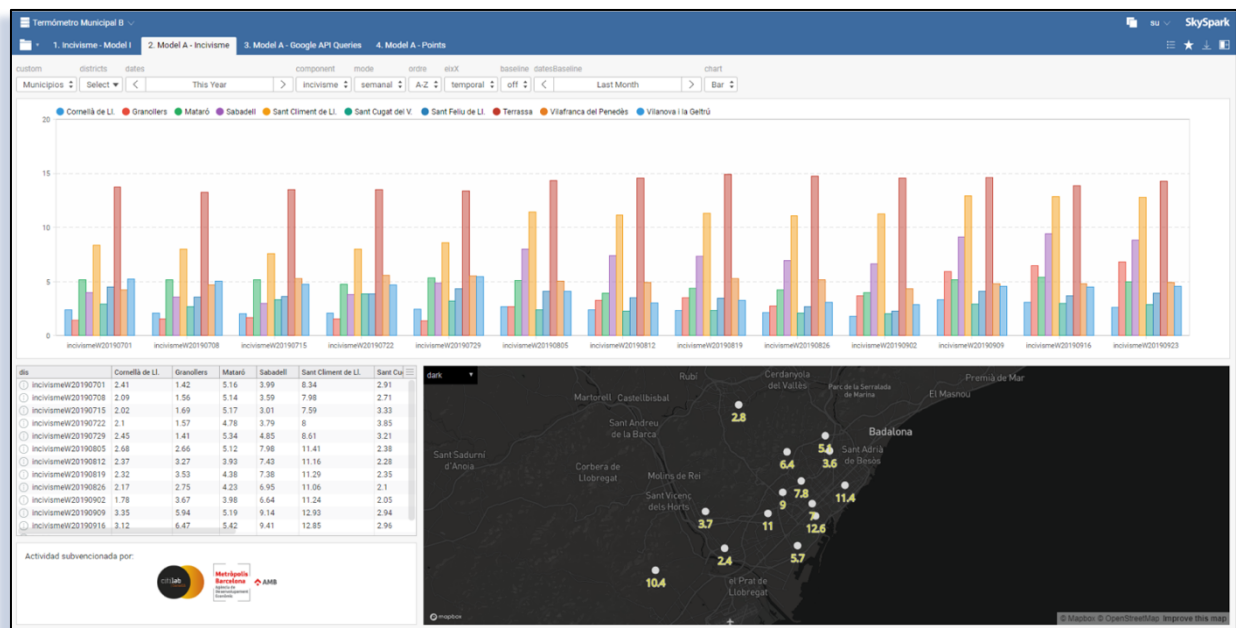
Termómetro Municipal B

su SkySpark

1. Incivisme - Model I   2. Model A - Incivisme   3. Model A - Google API Queries   4. Model A - Points

custom: Municipios   districts: Select   dates: This Year   component: incivisme   mode: semanal   ordre: A-Z   eixX: temporal   baseline: off   datesBaseline: Last Month   chart: Bar

Cornellà de Ll.   Granollers   Mataró   Sabadell   Sant Climent de Ll.   Sant Cugat del V.   Sant Feliu de Ll.   Terrassa   Vilafranca del Penedès   Vilanova i la Geltrú

20
15
10
5
0

incivismeW20190701   incivismeW20190708   incivismeW20190715   incivismeW20190722   incivismeW20190729   incivismeW20190805   incivismeW20190812   incivismeW20190819   incivismeW20190826   incivismeW20190902   incivismeW20190909   incivismeW20190916   incivismeW20190923

| dis | Cornellà de Ll. | Granollers | Mataró | Sabadell | Sant Climent de Ll. | Sant Cu |
|---|---|---|---|---|---|---|
| incivismeW20190701 | 2.41 | 1.42 | 5.16 | 3.99 | 8.34 | 2.91 |
| incivismeW20190708 | 2.09 | 1.56 | 5.14 | 3.59 | 7.98 | 2.71 |
| incivismeW20190715 | 2.02 | 1.69 | 5.17 | 3.01 | 7.59 | 3.33 |
| incivismeW20190722 | 2.1 | 1.57 | 4.78 | 3.79 | 8 | 3.85 |
| incivismeW20190729 | 2.45 | 1.41 | 5.34 | 4.85 | 8.61 | 3.21 |
| incivismeW20190805 | 2.68 | 2.66 | 5.12 | 7.98 | 11.41 | 2.38 |
| incivismeW20190812 | 2.37 | 3.27 | 3.93 | 7.43 | 11.16 | 2.28 |
| incivismeW20190819 | 2.32 | 3.53 | 4.38 | 7.38 | 11.29 | 2.35 |
| incivismeW20190826 | 2.17 | 2.75 | 4.23 | 6.95 | 11.06 | 2.1 |
| incivismeW20190902 | 1.78 | 3.67 | 3.98 | 6.64 | 11.24 | 2.05 |
| incivismeW20190909 | 3.35 | 5.94 | 5.19 | 9.14 | 12.93 | 2.94 |
| incivismeW20190916 | 3.12 | 6.47 | 5.42 | 9.41 | 12.85 | 2.96 |

Actividad subvencionada por:

citilab
Metròpolis Barcelona
AMB

dark

Rubí   Cerdanyola del Vallès   Parc de la Serralada de Marina   Premià de Mar   El Masnou   Martorell   Castellbisbal   Sant Andreu de la Barca   Badalona   Sant Adrià de Besòs   Sant Sadurní d'Anoia   Corbera de Llobregat   Molins de Rei   Sant Vicenç dels Horts   el Prat de Llobregat

2.8   5.6   6.4   3.6   7.8   11.4   9   3.7   11   7   12.6   5.7   2.4   10.4

mapbox   © Mapbox © OpenStreetMap Improve this map